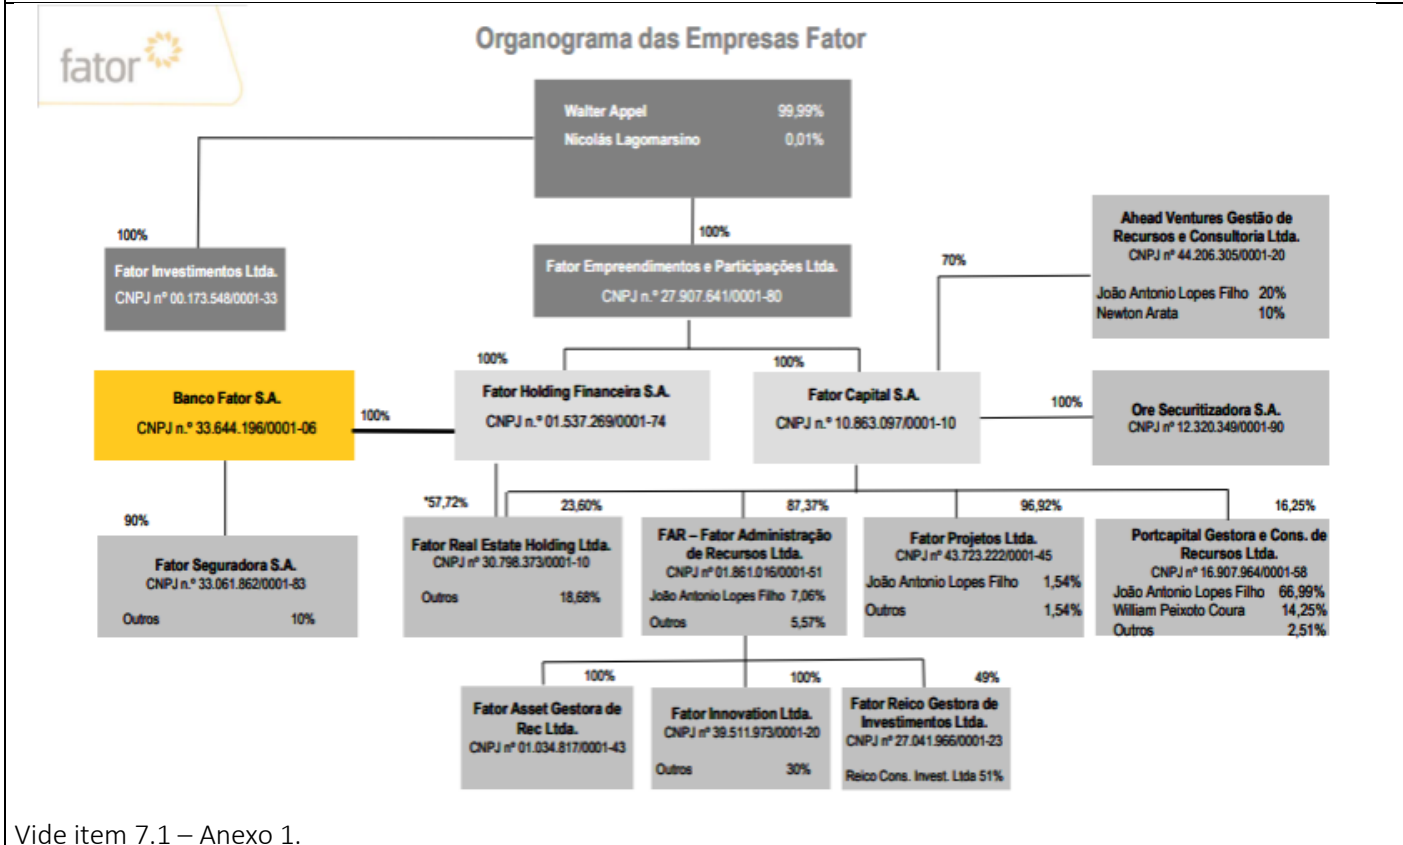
fator

Organograma das Empresas Fator

Walter Appel 99,99%
Nicolás Lagomarsino 0,01%

100%

Fator Investimentos Ltda.
CNPJ nº 00.173.548/0001-33

100%

Fator Empreendimentos e Participações Ltda.
CNPJ n.º 27.907.641/0001-80

70%

Ahead Ventures Gestão de Recursos e Consultoria Ltda.
CNPJ nº 44.206.305/0001-20
João Antonio Lopes Filho 20%
Newton Arata 10%

100%

100%

Banco Fator S.A.
CNPJ n.º 33.644.196/0001-06

100%

Fator Holding Financeira S.A.
CNPJ n.º 01.537.269/0001-74

Fator Capital S.A.
CNPJ n.º 10.863.097/0001-10

100%

Ore Securitizadora S.A.
CNPJ nº 12.320.349/0001-90

90%

Fator Seguradora S.A.
CNPJ n.º 33.061.862/0001-83
Outros 10%

*57,72%

23,60%

87,37%

96,92%

16,25%

Fator Real Estate Holding Ltda.
CNPJ nº 30.798.373/0001-10
Outros 18,68%

FAR – Fator Administração de Recursos Ltda.
CNPJ nº 01.861.016/0001-51
João Antonio Lopes Filho 7,06%
Outros 5,57%

Fator Projetos Ltda.
CNPJ nº 43.723.222/0001-45
João Antonio Lopes Filho 1,54%
Outros 1,54%

Portcapital Gestora e Cons. de Recursos Ltda.
CNPJ nº 16.907.964/0001-58
João Antonio Lopes Filho 66,99%
William Peixoto Coura 14,25%
Outros 2,51%

100%

100%

49%

Fator Asset Gestora de Rec Ltda.
CNPJ nº 01.034.817/0001-43

Fator Innovation Ltda.
CNPJ nº 39.511.973/0001-20
Outros 30%

Fator Reico Gestora de Investimentos Ltda.
CNPJ nº 27.041.966/0001-23
Reico Cons. Invest. Ltda 51%

Vide item 7.1 – Anexo 1.